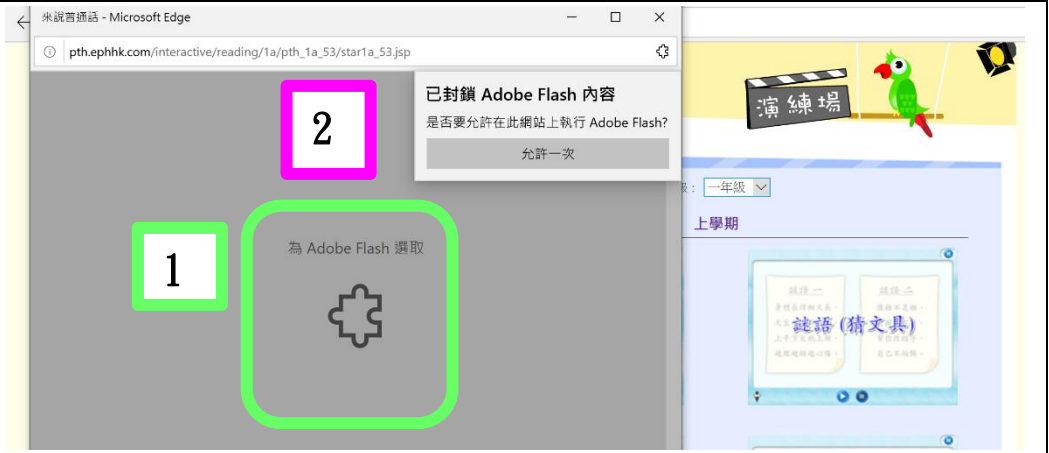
米說普通話 - Microsoft Edge

pth.ephhk.com/interactive/reading/1a/pth_1a_53/star1a_53.jsp

2

已封鎖 Adobe Flash 內容

是否要允許在此網站上執行 Adobe Flash?

允許一次

1

為 Adobe Flash 選取

演練場

級: 一年級

上學期

謎語 (猜文具)